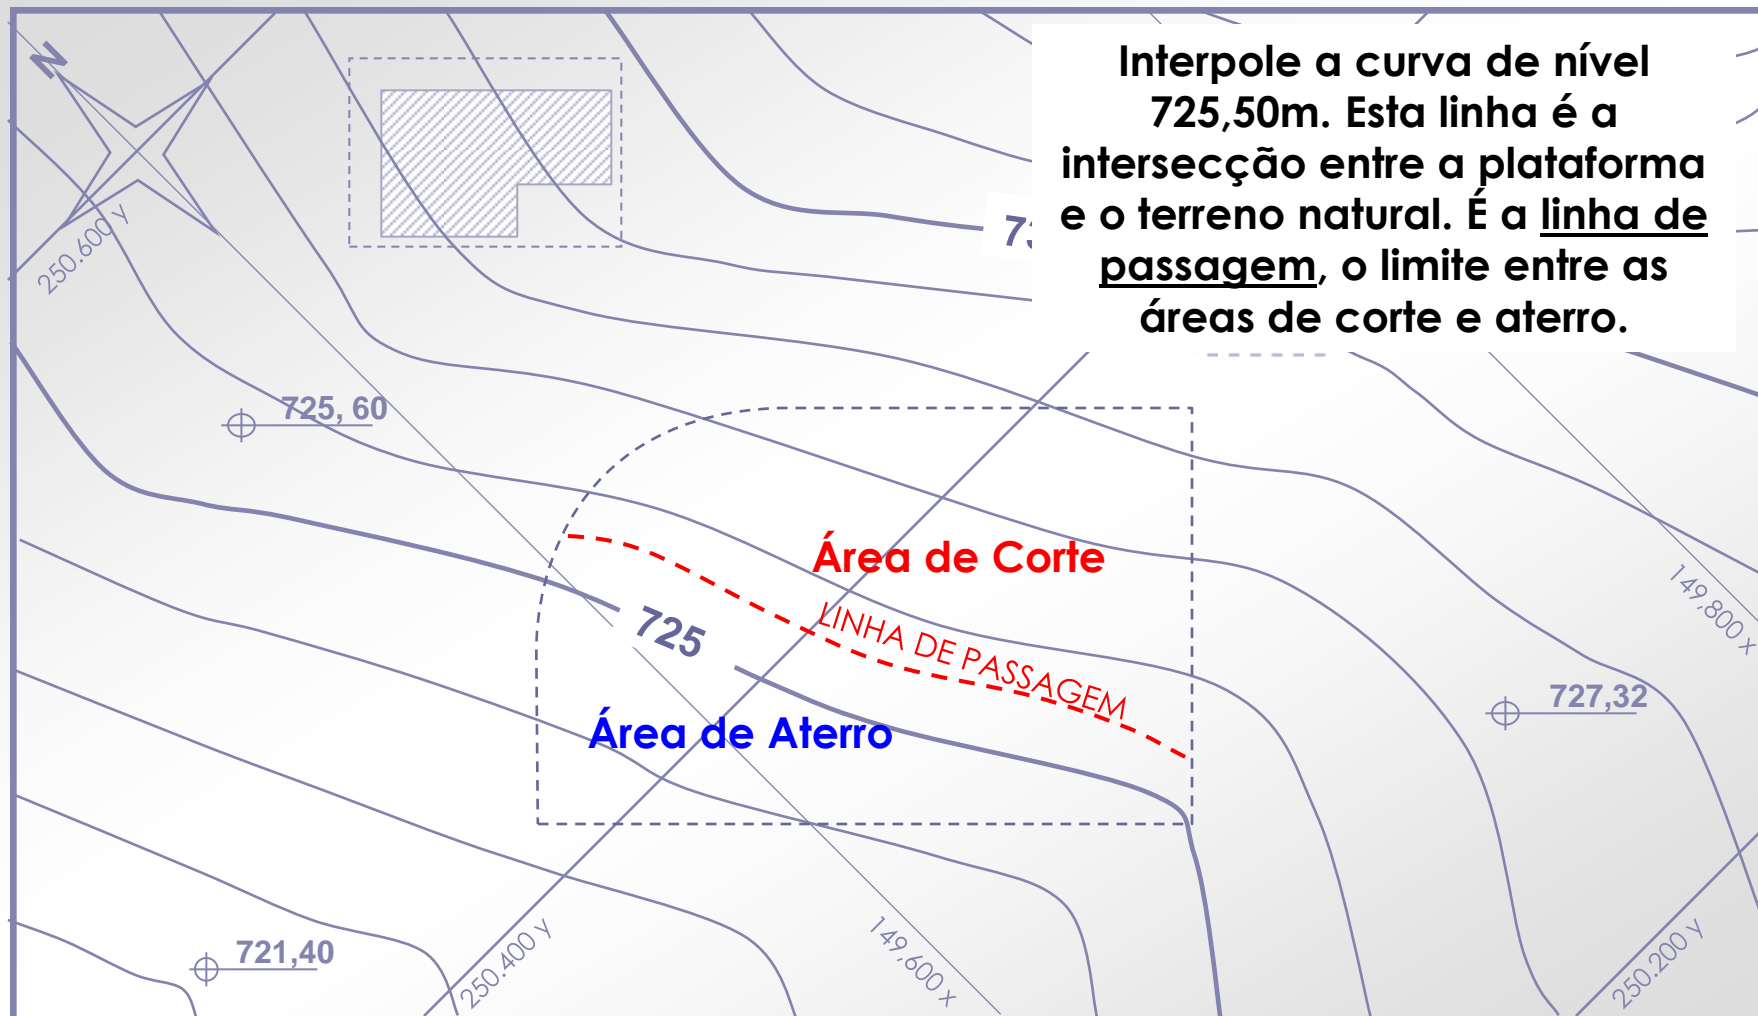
Interpole a curva de nível 725,50m. Esta linha é a intersecção entre a plataforma e o terreno natural. É a linha de passagem, o limite entre as áreas de corte e aterro.

N

250.600 y

7

725, 60

Área de Corte

LINHA DE PASSAGEM

725

Área de Aterro

149,800 x

727,32

721,40

250.400 y

149.600 x

250.200 y